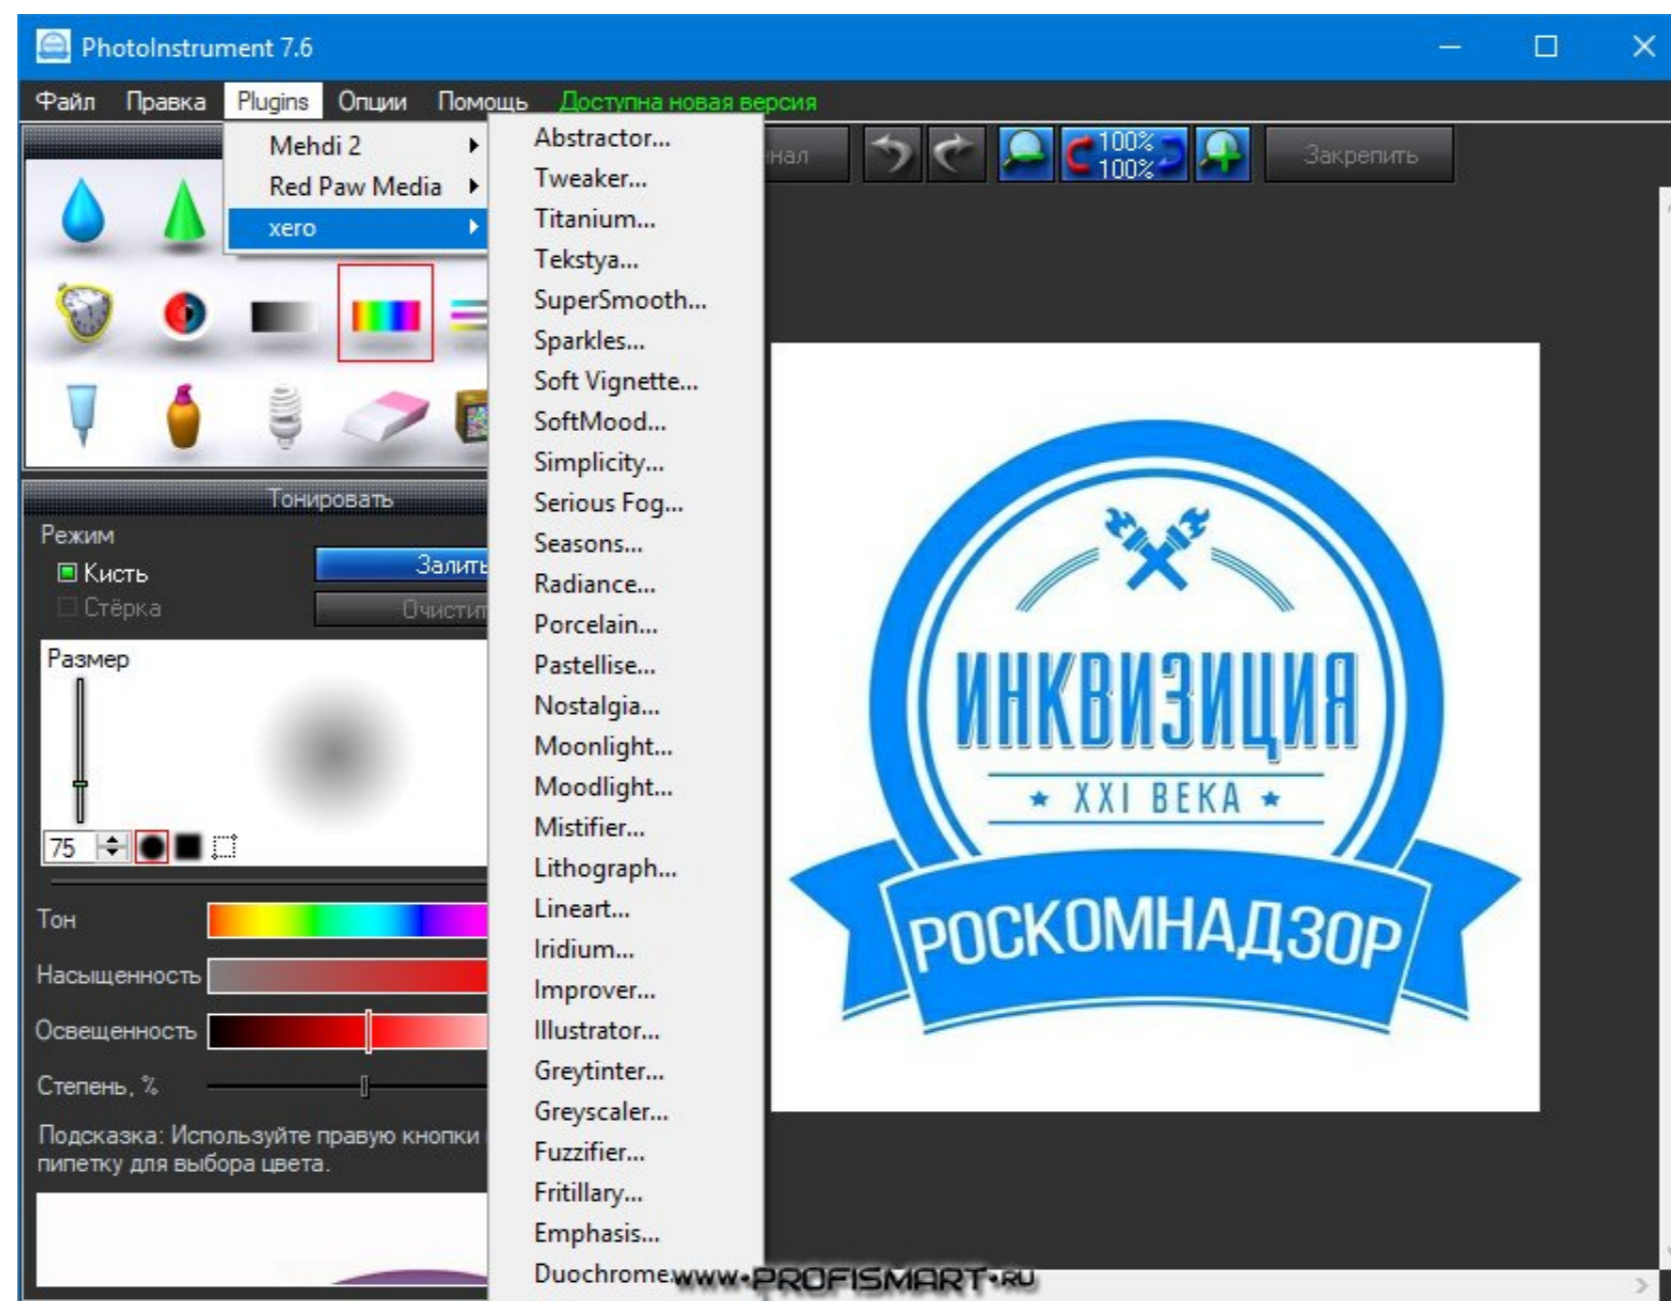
PhotoInstrument 7.6

Файл Правка Plugins Опции Помощь Доступна новая версия

Mehdi 2
Red Paw Media
xero

Abstractor...
Tweaker...
Titanium...
Tekstya...
SuperSmooth...
Sparkles...
Soft Vignette...
SoftMood...
Simplicity...
Serious Fog...
Seasons...
Radiance...
Porcelain...
Pastellise...
Nostalgia...
Moonlight...
Moodlight...
Mistifier...
Lithograph...
Lineart...
Iridium...
Improver...
Illustrator...
Greytinter...
Greyscaler...
Fuzzifier...
Fritillary...
Emphasis...
Duochrome

нал

100%
100%

Закрепить

Тонировать

Режим
Кисть
Стёрка

Залить
Очисти

Размер

75

Тон
Насыщенность
Освещенность
Степень, %

Подсказка: Используйте правую кнопки
пипетку для выбора цвета.

ИНКВИЗИЦИЯ
★ XXI ВЕКА ★
РОСКОМНАДЗОР

WWW.PROFISMART.RU